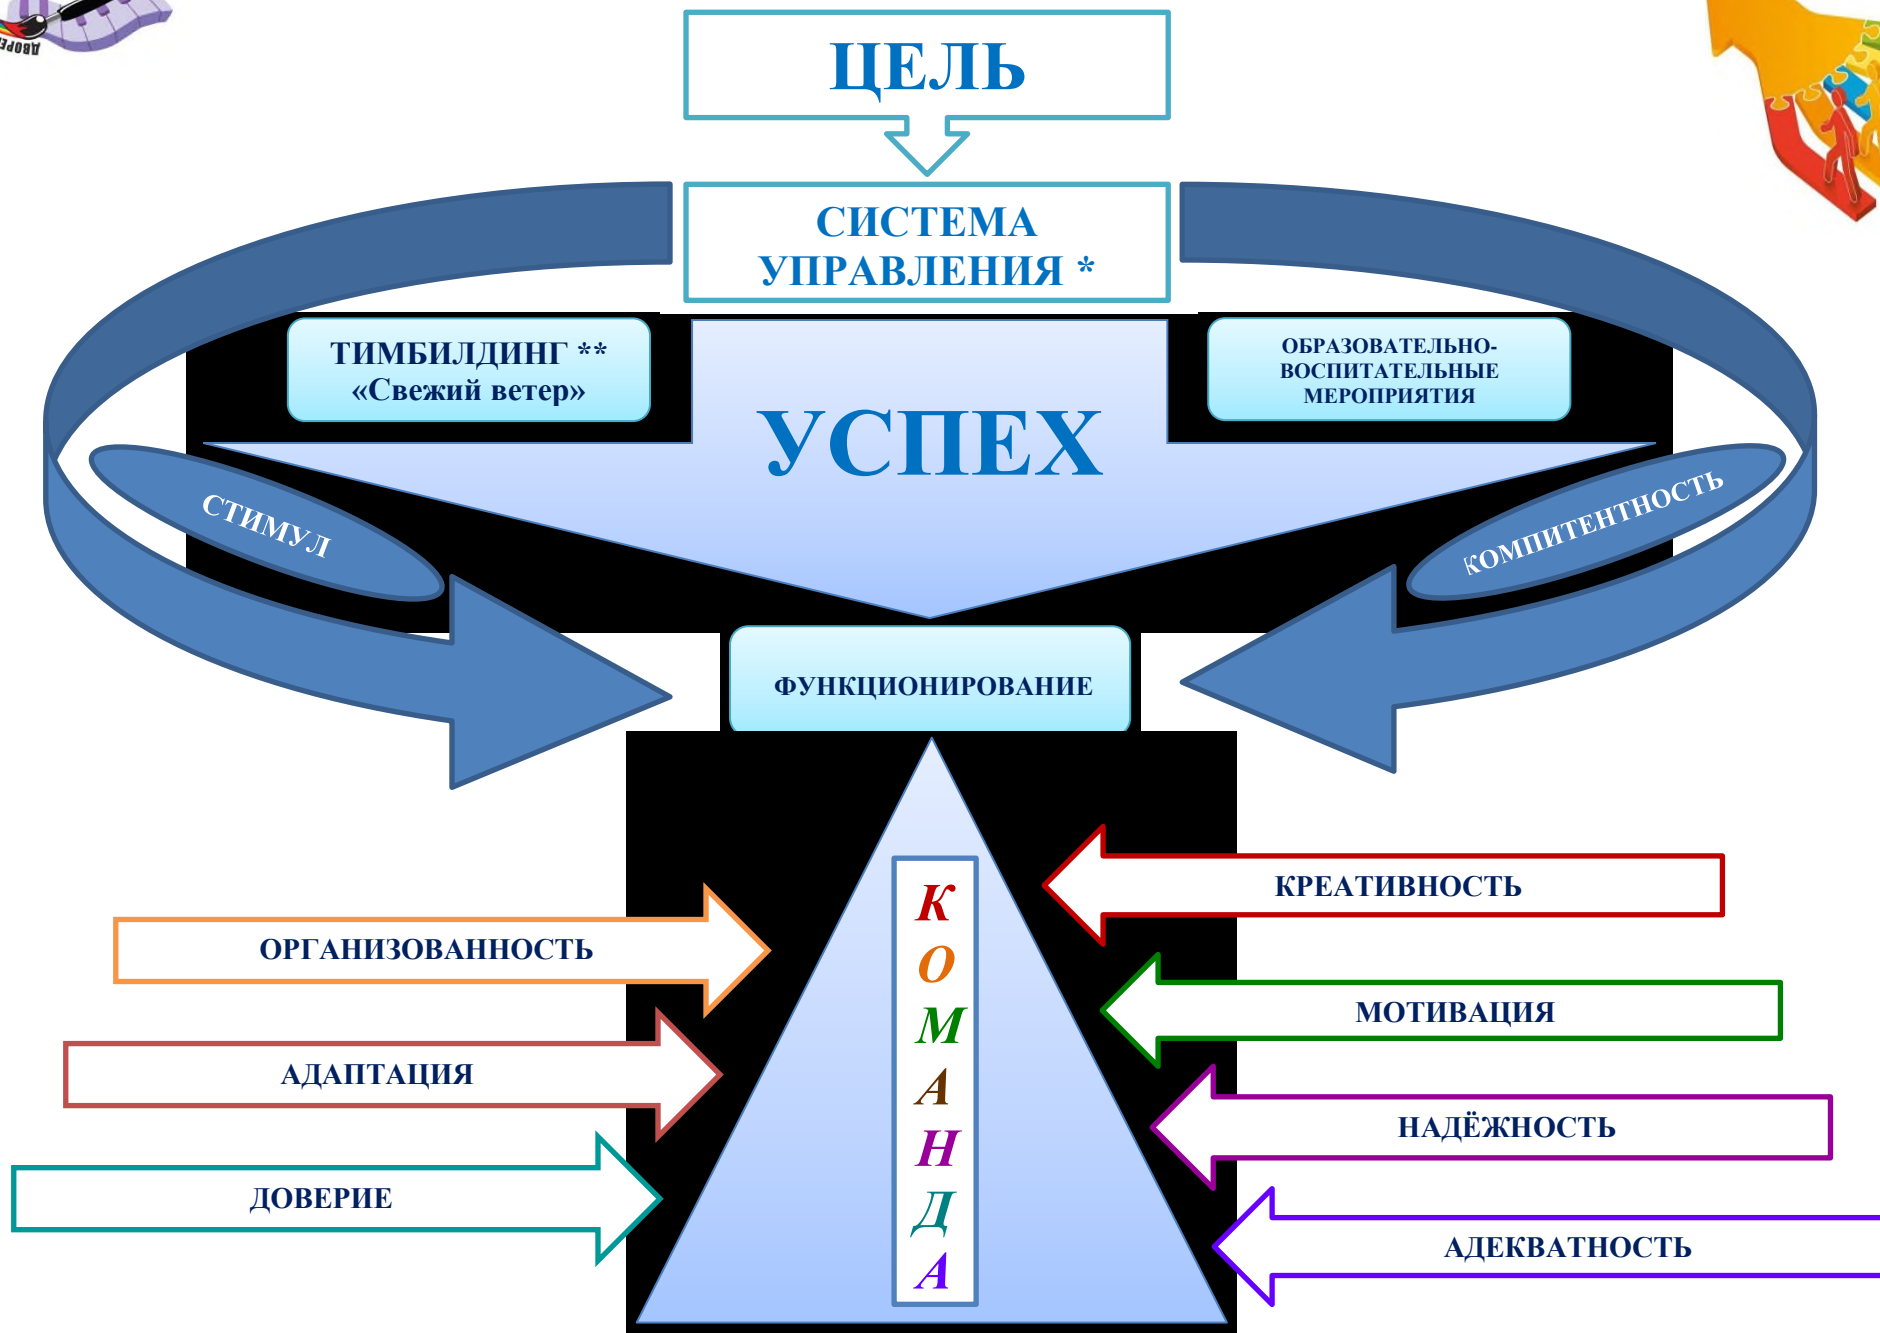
ДВОРЕ

ЦЕЛЬ

СИСТЕМА УПРАВЛЕНИЯ *

ТИМБИЛДИНГ ** «Свежий ветер»

ОБРАЗОВАТЕЛЬНО-ВОСПИТАТЕЛЬНЫЕ МЕРОПРИЯТИЯ

УСПЕХ

СТИМУЛ

КОМПИТЕНТНОСТЬ

ФУНКЦИОНИРОВАНИЕ

К
О
М
А
Н
Д
А

КРЕАТИВНОСТЬ

ОРГАНИЗОВАННОСТЬ

МОТИВАЦИЯ

АДАПТАЦИЯ

НАДЁЖНОСТЬ

ДОВЕРИЕ

АДЕКВАТНОСТЬ